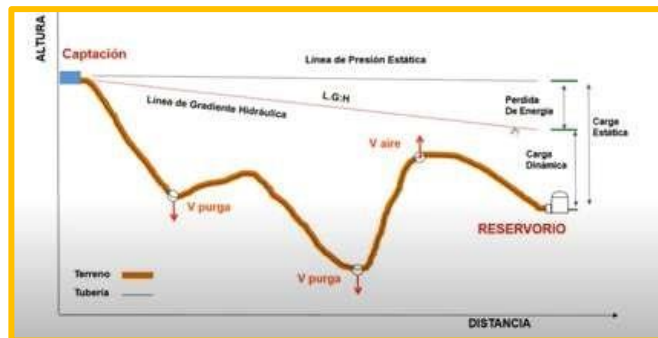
ALTURA

Captación

Línea de Presión Estática

L.G.H

Línea de Gradiente Hidráulica

Perdida De Energía

Carga Estática

Carga Dinámica

V aire

V purga

V purga

RESERVORIO

Terreno

Tubería

DISTANCIA